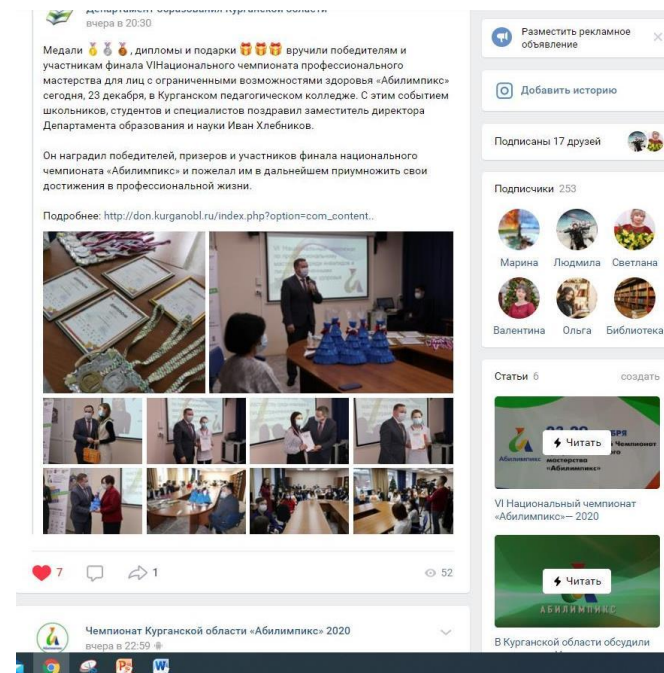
Департамент образования Курганской области
вчера в 20:30

Медали 🥇🥈🥉, дипломы и подарки 🎁🎁🎁 вручили победителям и участникам финала VIНационального чемпионата профессионального мастерства для лиц с ограниченными возможностями здоровья «Абилимпикс» сегодня, 23 декабря, в Курганском педагогическом колледже. С этим событием школьников, студентов и специалистов поздравил заместитель директора Департамента образования и науки Иван Хлебников.

Он наградил победителей, призеров и участников финала национального чемпионата «Абилимпикс» и пожелал им в дальнейшем приумножить свои достижения в профессиональной жизни.

Подробнее: http://don.kurganobl.ru/index.php?option=com_content..

7 1 52

Чемпионат Курганской области «Абилимпикс» 2020
вчера в 22:59

Разместить рекламное объявление

Добавить историю

Подписаны 17 друзей

Подписчики 253

Марина Людмила Светлана
Валентина Ольга Библиотека

Статьи 6 создать

Читать
Абилимпикс
мастерства «Абилимпикс»

VI Национальный чемпионат «Абилимпикс»— 2020

Читать
АБИЛИМПИКС

В Курганской области обсудили